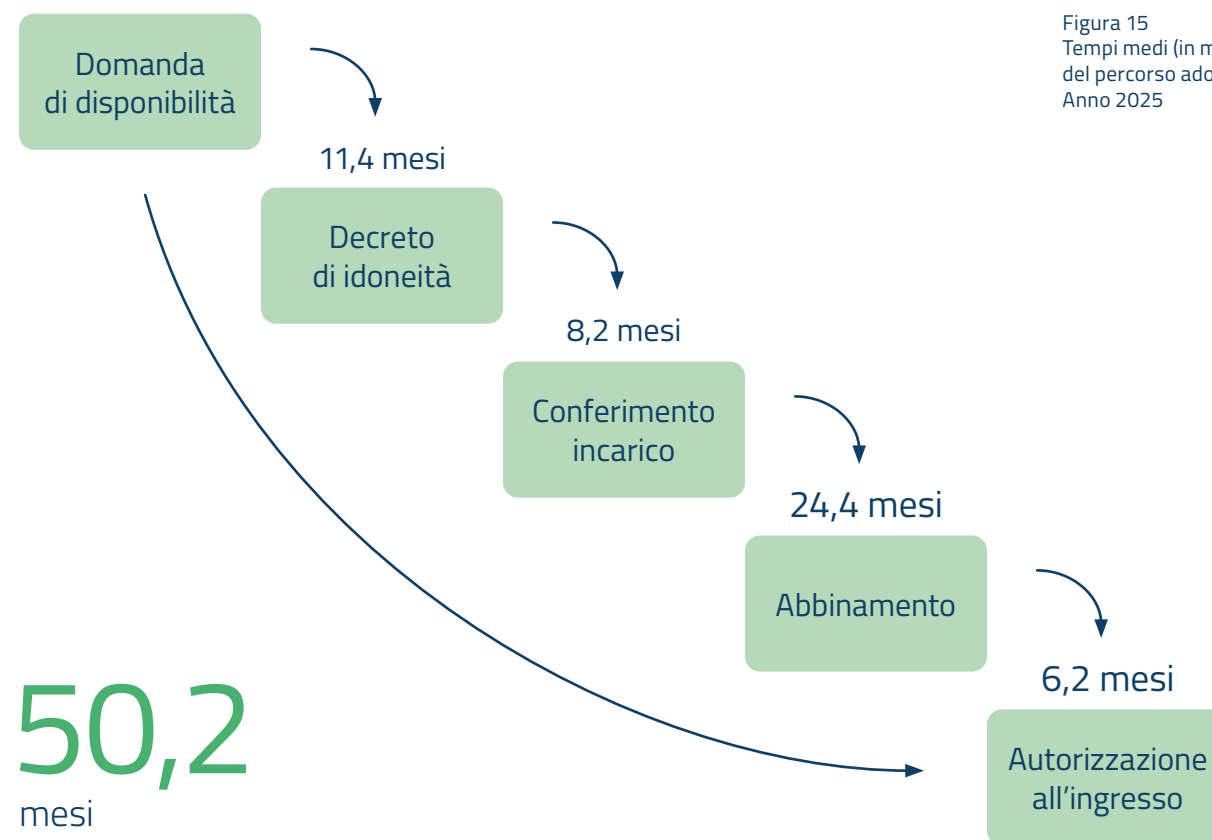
Figura 15
Tempi medi (in m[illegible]
del percorso ado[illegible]
Anno 2025

Domanda di disponibilità

11,4 mesi

Decreto di idoneità

8,2 mesi

Conferimento incarico

24,4 mesi

Abbinamento

6,2 mesi

Autorizzazione all'ingresso

50,2
mesi